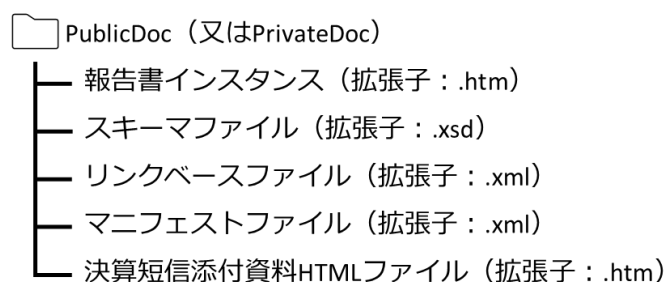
PublicDoc（又はPrivateDoc）

報告書インスタンス（拡張子：.htm）

スキーマファイル（拡張子：.xsd）

リンクベースファイル（拡張子：.xml）

マニフェストファイル（拡張子：.xml）

決算短信添付資料HTMLファイル（拡張子：.htm）